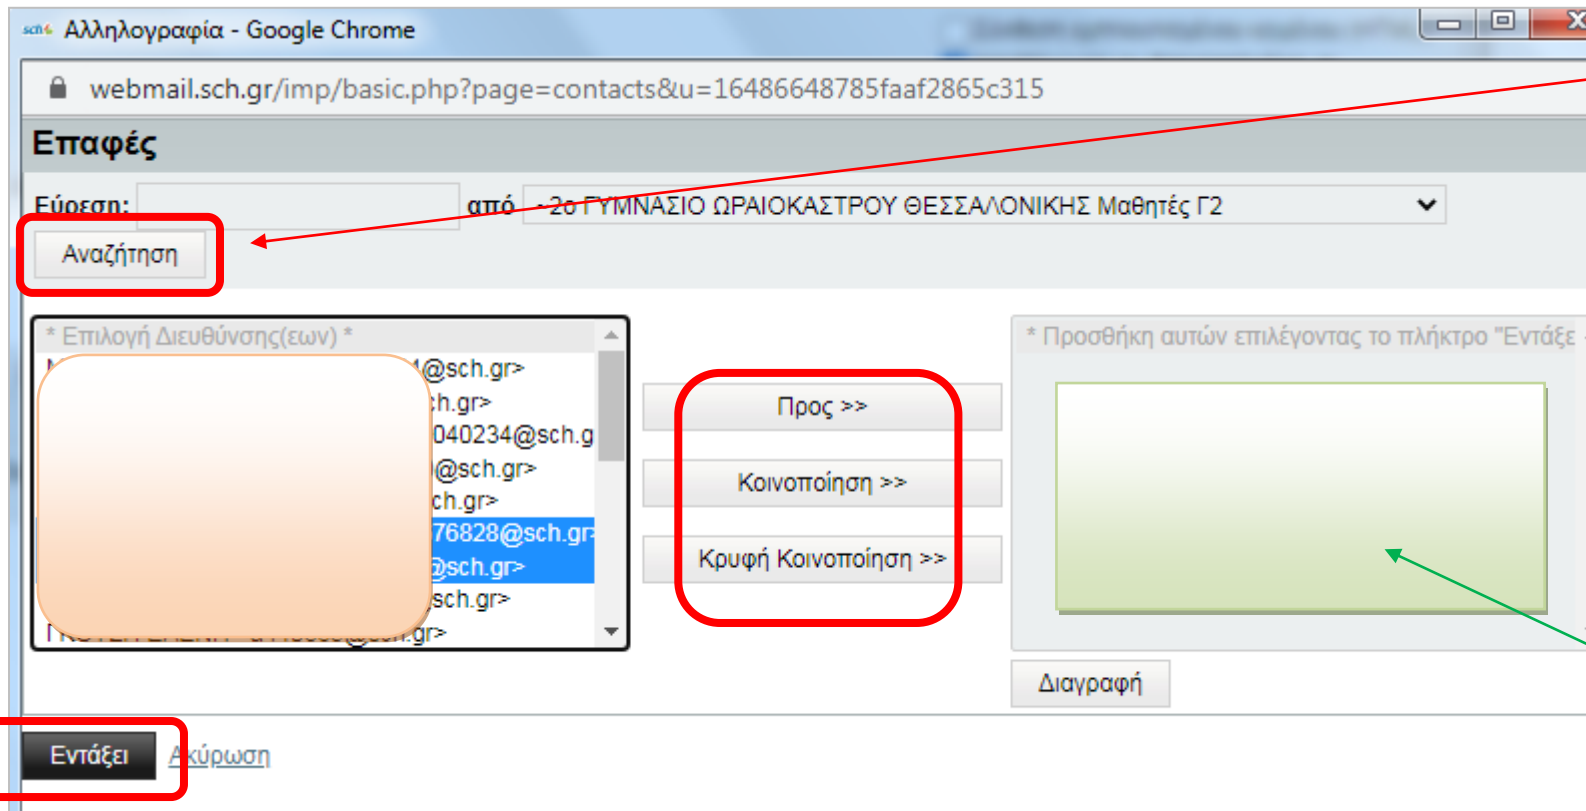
sch Αλληλογραφία - Google Chrome

webmail.sch.gr/imp/basic.php?page=contacts&u=16486648785faaf2865c315

Επαφές

Εύρεση:

από - 2ο ΓΥΜΝΑΣΙΟ ΩΡΑΙΟΚΑΣΤΡΟΥ ΘΕΣΣΑΛΟΝΙΚΗΣ Μαθητές Γ2

Αναζήτηση

* Επιλογή Διευθύνσης(εων) *

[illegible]@sch.gr>
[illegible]h.gr>
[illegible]040234@sch.g
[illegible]@sch.gr>
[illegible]ch.gr>
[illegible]76828@sch.gr
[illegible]@sch.gr>
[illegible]sch.gr>
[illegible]@sch.gr>

Προς >>

Κοινοποίηση >>

Κρυφή Κοινοποίηση >>

* Προσθήκη αυτών επιλέγοντας το πλήκτρο "Εντάξε

Διαγραφή

Εντάξει

Ακύρωση